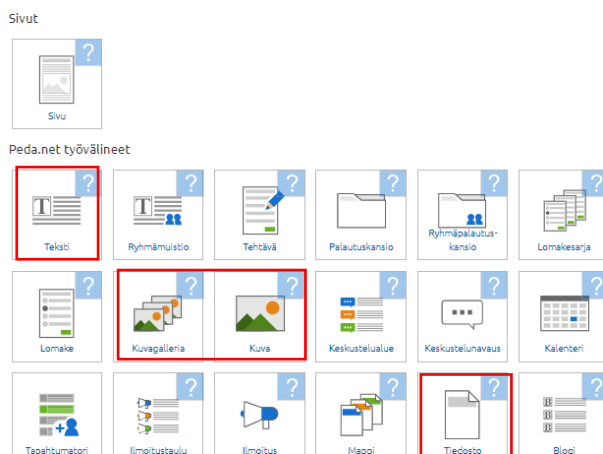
Sivut

?
Sivu

Peda.net työvälineet

?
Teksti

?
Ryhmämuistio

?
Tehtävä

?
Palautuskansio

?
Ryhmäpalautuskansio

?
Lomakesarja

?
Lomake

?
Kuvagalleria

?
Kuva

?
Keskustelualue

?
Keskustelunavaus

?
Kalenteri

?
Tapahtumatori

?
Ilmoitustaulu

?
Ilmoitus

?
Mappi

?
Tiedosto

?
Blogi